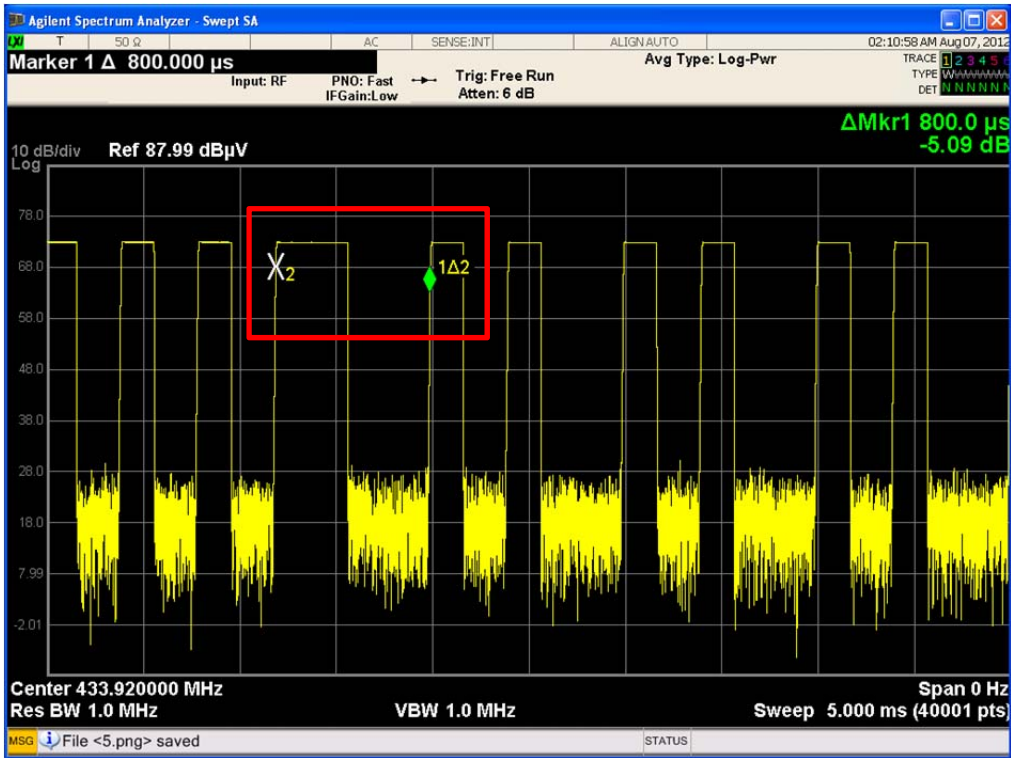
Agilent Spectrum Analyzer - Swept SA

LXI T 50 Ω AC SENSE:INT ALIGN AUTO 02:10:58 AM Aug 07, 2012

Marker 1 Δ 800.000 µs

Input: RF PNO: Fast IFGain:Low Trig: Free Run Atten: 6 dB Avg Type: Log-Pwr

TRACE 1 2 3 4 5 6
TYPE WWWWWW
DET N N N N N N

ΔMkr1 800.0 µs
-5.09 dB

10 dB/div Log Ref 87.99 dBµV

78.0
68.0
58.0
48.0
38.0
28.0
18.0
7.99
-2.01

X2

1Δ2

Center 433.920000 MHz
Res BW 1.0 MHz
VBW 1.0 MHz
Span 0 Hz
Sweep 5.000 ms (40001 pts)

MSG File <5.png> saved STATUS